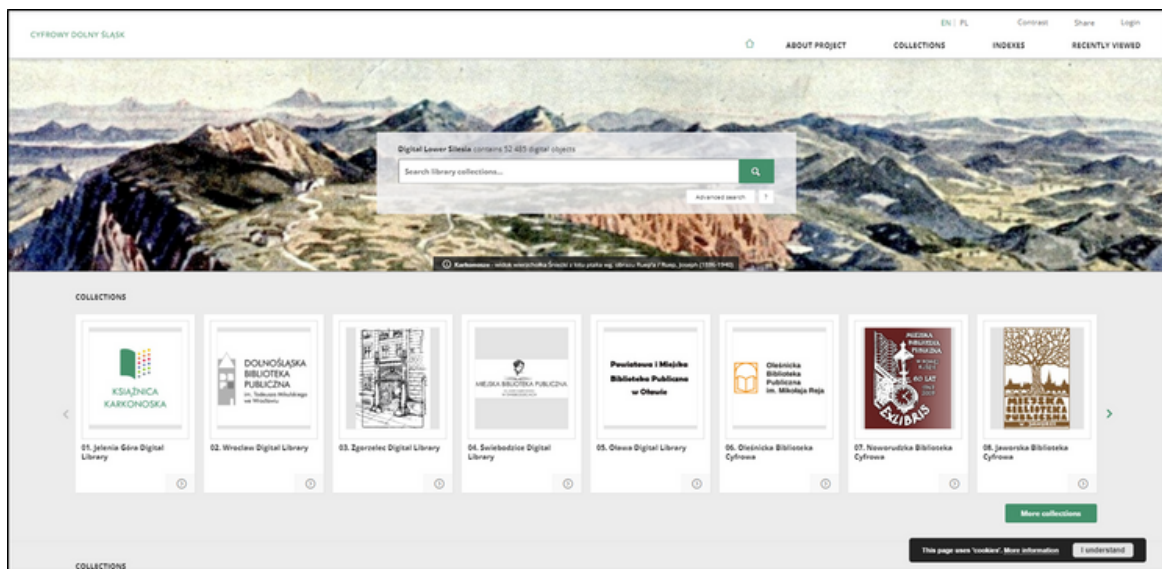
CYFROWY DOLNY ŚLĄSK

EN | PL Contrast Share Login

ABOUT PROJECT COLLECTIONS INDEXES RECENTLY VIEWED

Digital Lower Silesia contains 52 485 digital objects

Search library collections...

Advanced search ?

Karkonosze - widok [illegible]

COLLECTIONS

KSIĄŻNICA KARKONOSKA

DOLNOŚLĄSKA BIBLIOTEKA PUBLICZNA im. Tadeusza Mikulskiego we Wrocławiu

MIEJSKA BIBLIOTEKA PUBLICZNA

Powiatowa i Miejska Biblioteka Publiczna w Oławie

Oleśnicka Biblioteka Publiczna im. Mikołaja Reja

MIEJSKA BIBLIOTEKA PUBLICZNA 60 LAT EXLIBRIS

MIEJSKA BIBLIOTEKA PUBLICZNA

01. Jelenia Góra Digital Library

02. Wroclaw Digital Library

03. Zgorzelec Digital Library

04. Swiebodzice Digital Library

05. Olawa Digital Library

06. Oleśnicka Biblioteka Cyfrowa

07. Noworudzka Biblioteka Cyfrowa

08. Jaworska Biblioteka Cyfrowa

More collections

This page uses 'cookies'. More information I understand

COLLECTIONS